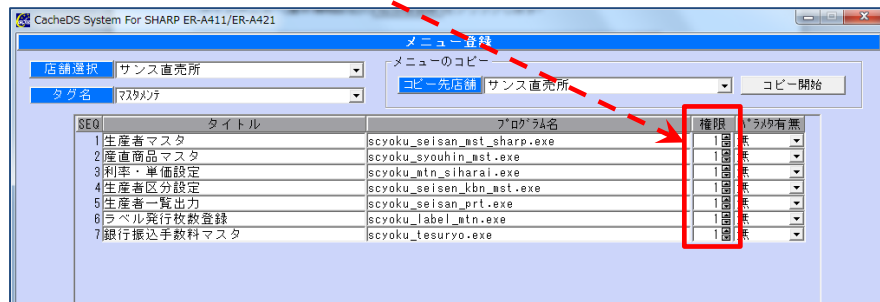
CacheDS System For SHARP ER-A411/ER-A421

メニュー登録

店舗選択 サンス直売所

タグ名 ﾏｽﾀﾒﾝﾃ

メニューのコピー

コピー先店舗 サンス直売所

コピー開始

| SEQ | タイトル | ﾌﾟﾛｸﾞﾗﾑ名 | 権限 | ﾊﾟﾗﾒﾀ有無 |
|---|---|---|---|---|
| 1 | 生産者マスタ | scyoku_seisan_mst_sharp.exe | 1 | 無 |
| 2 | 産直商品マスタ | scyoku_syouhin_mst.exe | 1 | 無 |
| 3 | 利率・単価設定 | scyoku_mtn_siharai.exe | 1 | 無 |
| 4 | 生産者区分設定 | scyoku_seisen_kbn_mst.exe | 1 | 無 |
| 5 | 生産者一覧出力 | scyoku_seisan_prt.exe | 1 | 無 |
| 6 | ラベル発行枚数登録 | scyoku_label_mtn.exe | 1 | 無 |
| 7 | 銀行振込手数料マスタ | scyoku_tesuryo.exe | 1 | 無 |